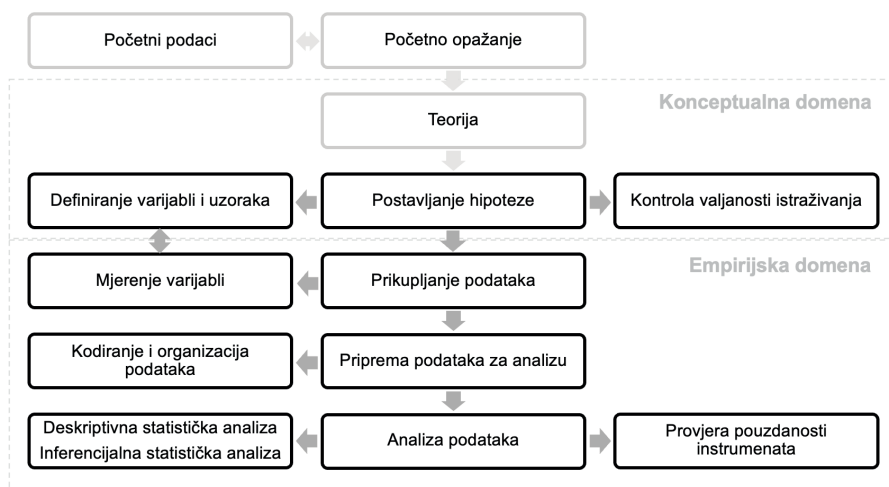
Početni podaci

Početno opažanje

Konceptualna domena

Teorija

Definiranje varijabli i uzoraka

Postavljanje hipoteze

Kontrola valjanosti istraživanja

Empirijska domena

Mjerenje varijabli

Prikupljanje podataka

Kodiranje i organizacija podataka

Priprema podataka za analizu

Deskriptivna statistička analiza
Inferencijalna statistička analiza

Analiza podataka

Provjera pouzdanosti instrumenata